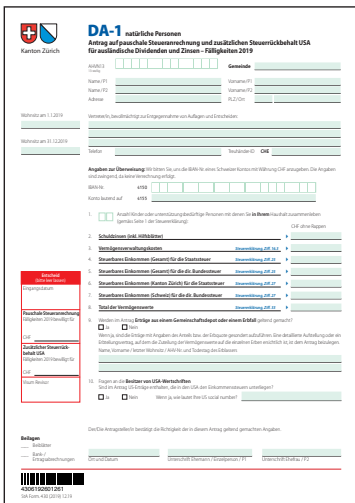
Kanton Zürich

DA-1 natürliche Personen
Antrag auf pauschale Steueranrechnung und zusätzlichen Steuerrückbehalt USA für ausländische Dividenden und Zinsen – Fälligkeiten 2019

AHVN13 | Gemeinde
Name / P1 | Vorname / P1
Name / P2 | Vorname / P2
Adresse | PLZ / Ort

Wohnsitz am 1.1.2019
Vertreter/in, bevollmächtigt zur Entgegennahme von Auflagen und Entscheiden

Wohnsitz am 31.12.2019

Telefon | Steuerzahler-ID CHE

Angaben zur Überweisung: Bitte nennen Sie uns die IBAN für einen Schweizer Konto mit Währung CHF anzugeben. Die Angaben sind zwingend, da keine Verrechnung erfolgt.

IBAN-Nr. 4150
Konto lautend auf 4190

1. Anzahl Kinder oder unterstützungsbedürftige Personen mit denen Sie in Ihrem Haushalt zusammenleben (gemäss Seite 1 der Steuererklärung)

CHF ohne Rappen

2. Schuldzinsen (inkl. Hilfsblätter)
3. Vermögensverwaltungskosten Steuererklärung Ziff. 16.3
4. Steuerbares Einkommen (Gesamt) für die Staatssteuer Steuererklärung Ziff. 25
5. Steuerbares Einkommen (Gesamt) für die dir. Bundessteuer Steuererklärung Ziff. 25
6. Steuerbares Einkommen (Kanton Zürich) für die Staatssteuer Steuererklärung Ziff. 27
7. Steuerbares Einkommen (Schweiz) für die dir. Bundessteuer Steuererklärung Ziff. 27
8. Total der Vermögenswerte Steuererklärung Ziff. 32

9. Werden im Antrag Erträge aus einem Gemeinschaftsdepot oder einem Erbteil geltend gemacht?
Ja Nein
Wenn ja, sind die Erträge nur im Umfang des Erbquote zu deklarieren. Eine detaillierte Aufteilung oder ein Erbteilungsvertrag, auf dem die Zuteilung der Vermögenswerte auf die einzelnen Erben ersichtlich ist, ist dem Antrag beizulegen. Name / Vorname / letzter Wohnsitz / AHV-Nr. und Todestag des Erblassers:

10. Fragen an die Besitzer von USA-Wertschriften
Sind im Antrag US-Erträge enthalten, die in den USA den Einkommenssteuern unterliegen?
Ja Nein Wenn ja, wie lautet Ihre US social number?

Der/Die Antragsteller/in bestätigt die Richtigkeit der in diesem Antrag gemachten Angaben.

Ort und Datum | Unterschrift Ehemann / Einzelperson / P1 | Unterschrift Ehefrau / P2

Entscheid (bitte leer lassen)
Eingangsdatum
Pauschale Steueranrechnung Fälligkeiten 2019 bewilligt für CHF
Zusätzlicher Steuerrückbehalt USA Fälligkeiten 2019 bewilligt für CHF
Visum Revisor

Beilagen
Belegliste
Bank- / Ertragsabrechnungen

4306192801261
StA Form. 450 (2019) 12.19